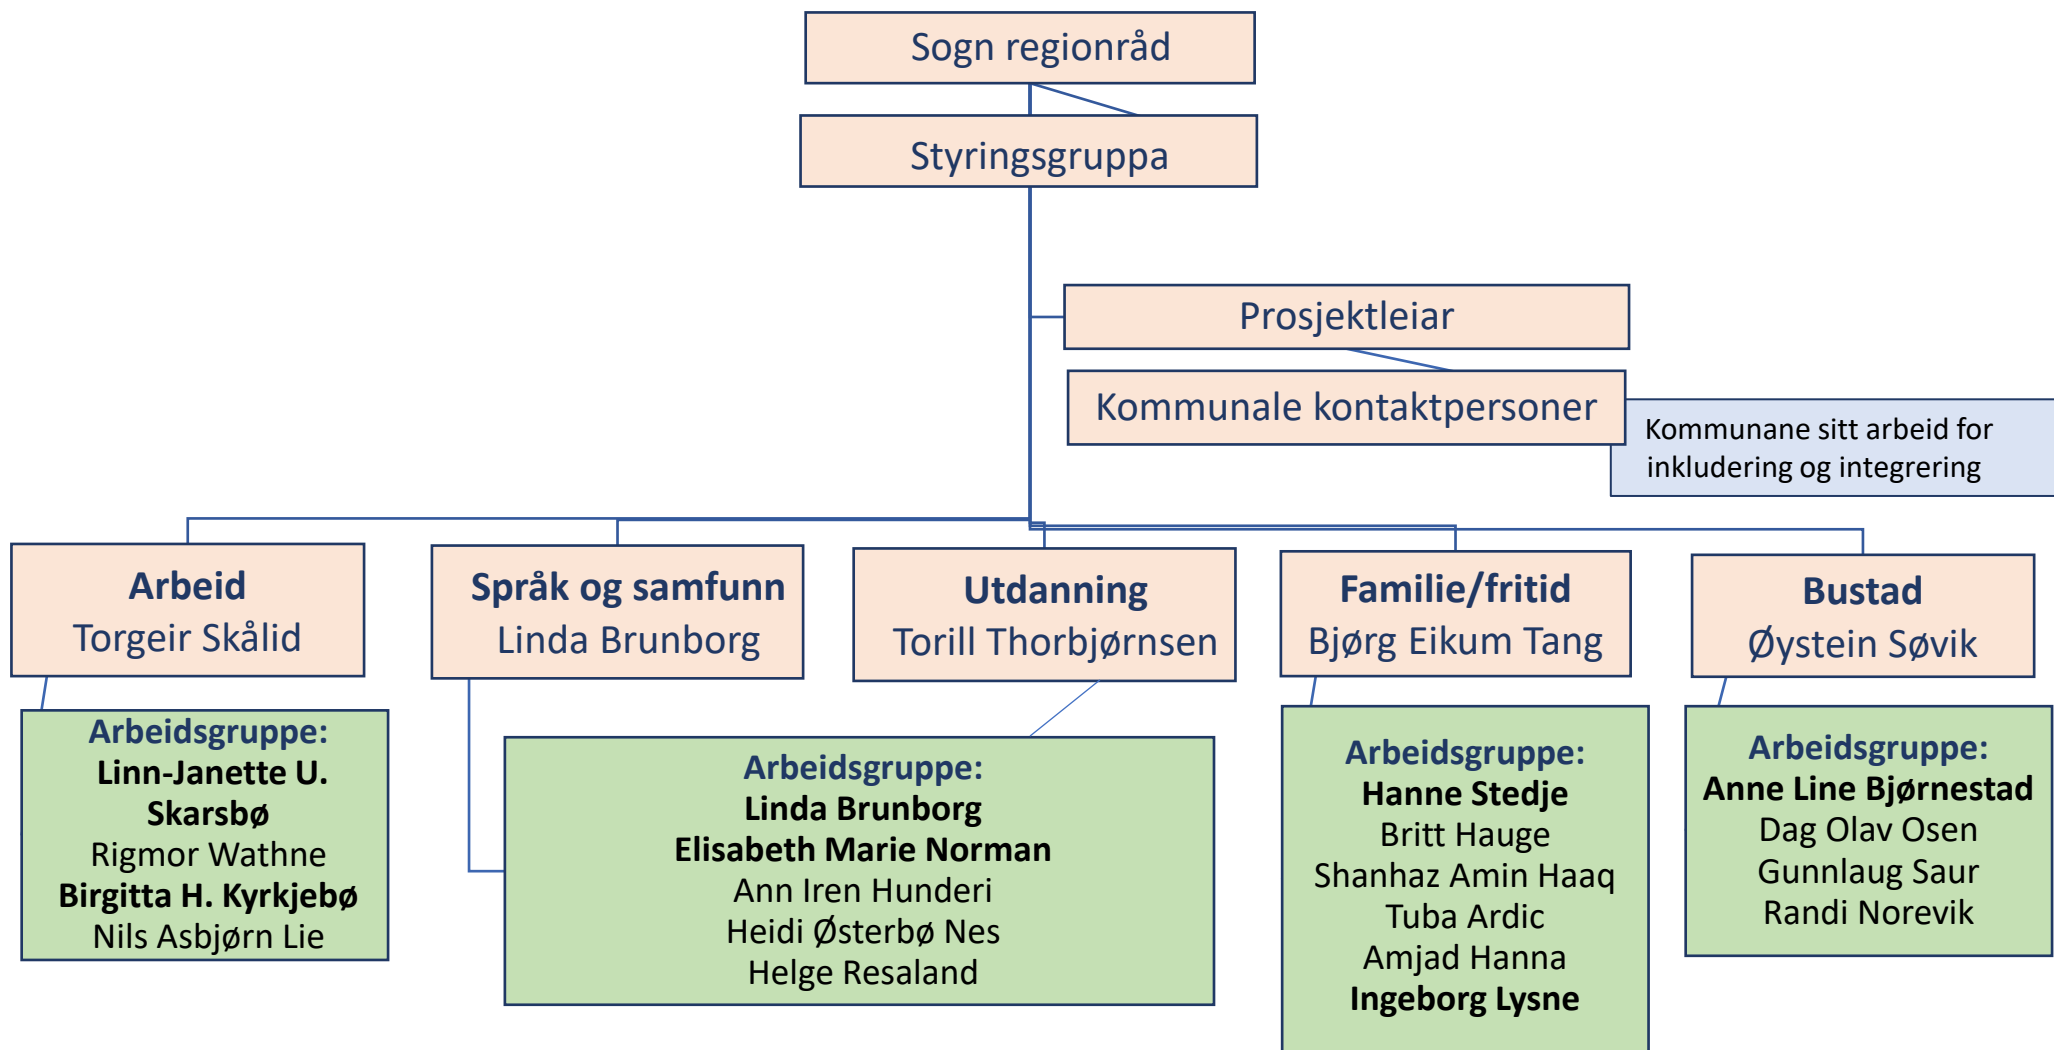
Sogn regionråd

Styringsgruppa

Prosjektleiar

Kommunale kontaktpersoner

Kommunane sitt arbeid for inkludering og integrering

**Arbeid**
Torgeir Skålid

**Språk og samfunn**
Linda Brunborg

**Utdanning**
Torill Thorbjørnsen

**Familie/fritid**
Bjørg Eikum Tang

**Bustad**
Øystein Søvik

**Arbeidsgruppe:**
**Linn-Janette U. Skarsbø**
Rigmor Wathne
**Birgitta H. Kyrkjebø**
Nils Asbjørn Lie

**Arbeidsgruppe:**
**Linda Brunborg**
**Elisabeth Marie Norman**
Ann Iren Hunderi
Heidi Østerbø Nes
Helge Resaland

**Arbeidsgruppe:**
**Hanne Stedje**
Britt Hauge
Shanhaz Amin Haaq
Tuba Ardic
Amjad Hanna
**Ingeborg Lysne**

**Arbeidsgruppe:**
**Anne Line Bjørnestad**
Dag Olav Osen
Gunnlaug Saur
Randi Norevik